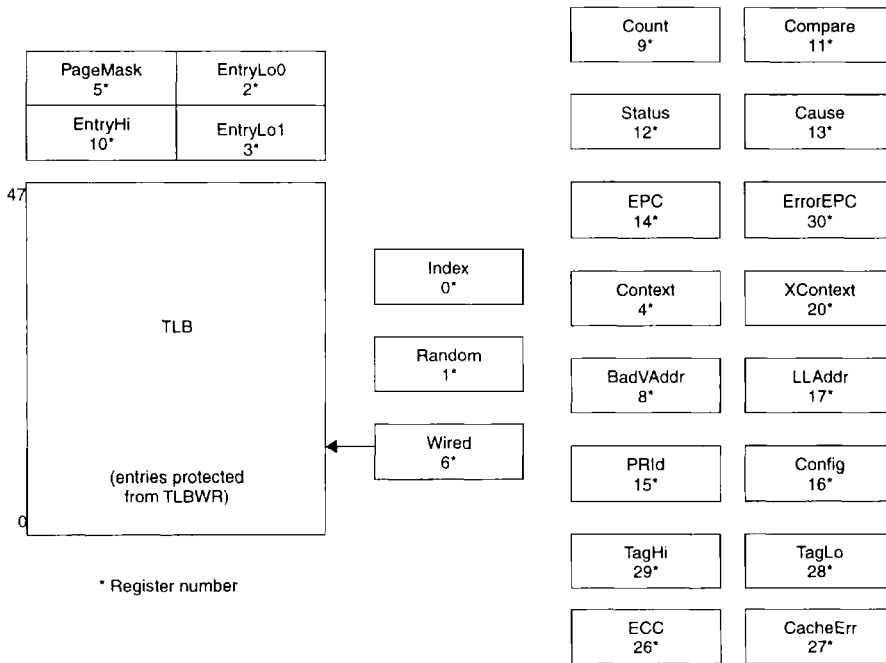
| PageMask 5* | EntryLo0 2* |
|---|---|
| EntryHi 10* | EntryLo1 3* |

47

TLB

(entries protected from TLBWR)

0

* Register number

Index 0*

Random 1*

Wired 6*

Count 9*

Compare 11*

Status 12*

Cause 13*

EPC 14*

ErrorEPC 30*

Context 4*

XContext 20*

BadVAddr 8*

LLAddr 17*

PRId 15*

Config 16*

TagHi 29*

TagLo 28*

ECC 26*

CacheErr 27*